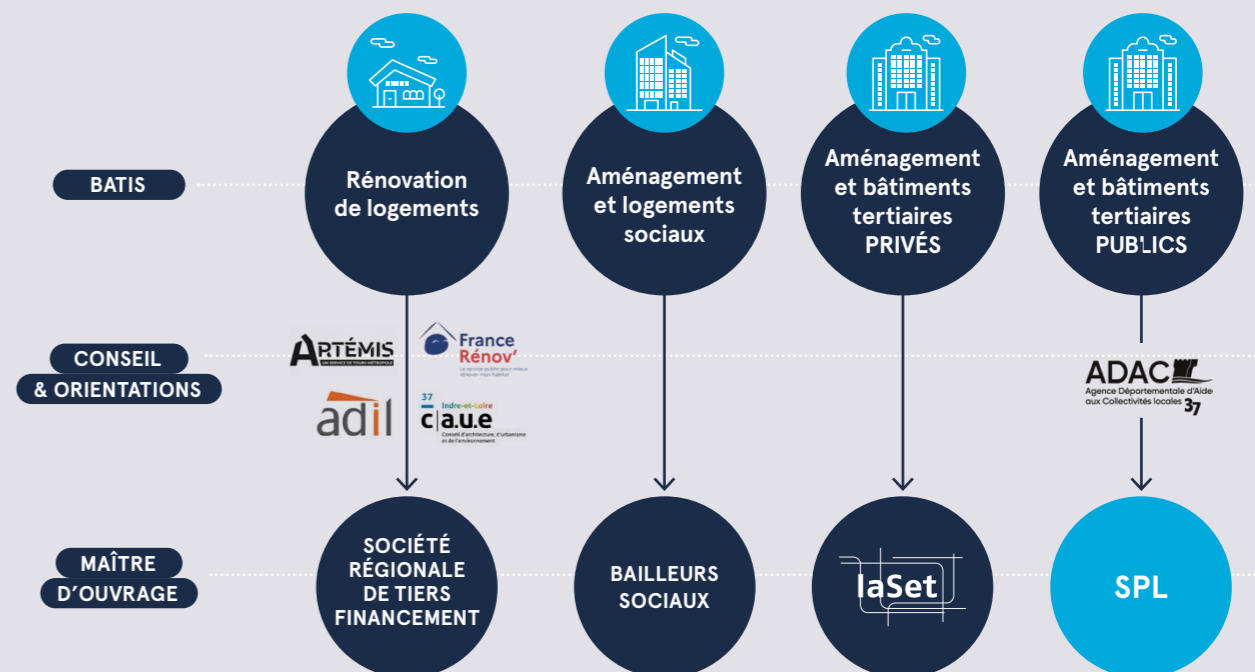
BATIS

Rénovation de logements

Aménagement et logements sociaux

Aménagement et bâtiments tertiaires PRIVÉS

Aménagement et bâtiments tertiaires PUBLICS

CONSEIL & ORIENTATIONS

ARTÉMIS
UN SERVICE DE TOURS MÉTROPOLE

France Rénov'
Le service public pour mieux rénover mon habitat

adil

37 Indre-et-Loire
c|a.u.e
Conseil d'architecture, d'urbanisme et de l'environnement

ADAC
Agence Départementale d'Aide aux Collectivités locales 37

MAÎTRE D'OUVRAGE

SOCIÉTÉ RÉGIONALE DE TIERS FINANCEMENT

BAILLEURS SOCIAUX

laSet

SPL